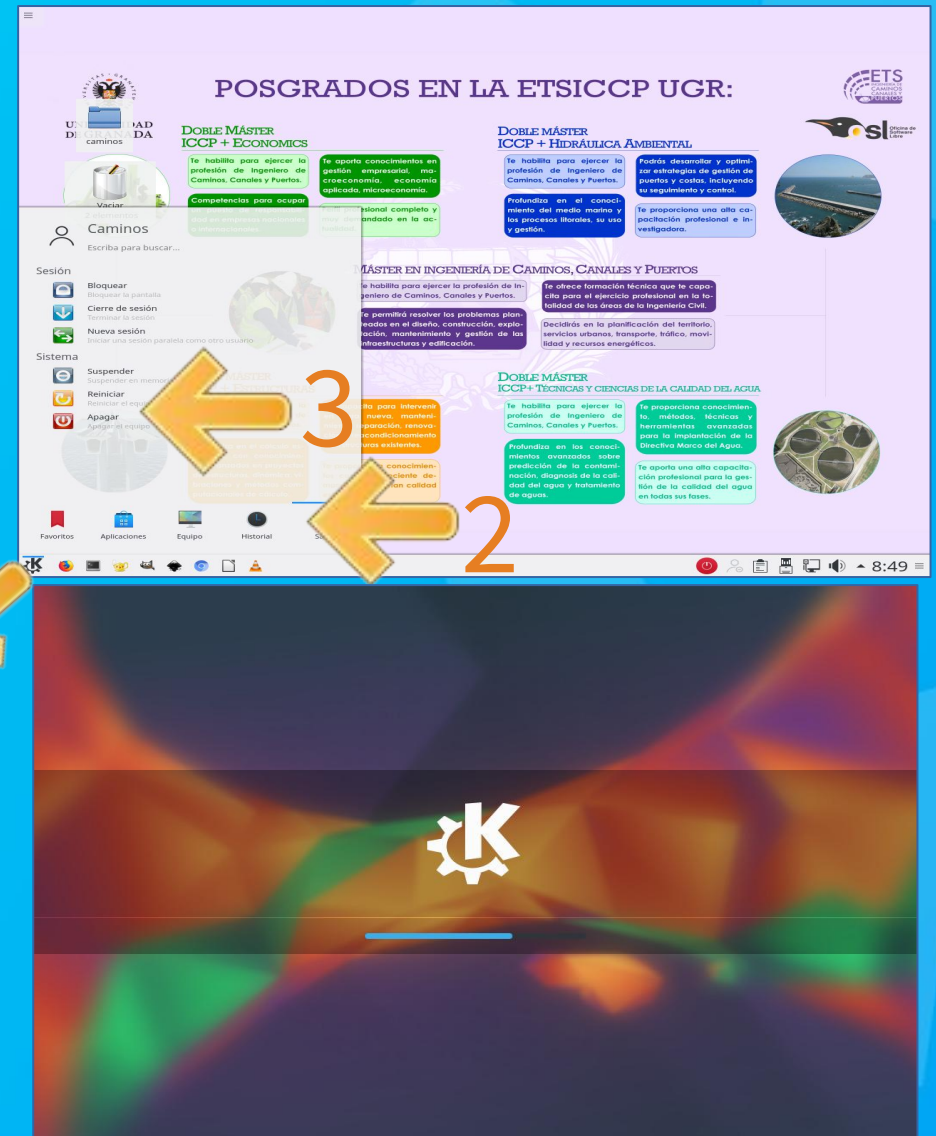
POSGRADOS EN LA ETSICCP UGR:

UNIVERSIDAD DE GRANADA

ETS CAMINOS CANALES Y PUERTOS

osl Oficina de Software Libre

caminos

Vaciar

DOBLE MÁSTER
ICCP + ECONOMICS

Te habilita para ejercer la profesión de Ingeniero de Caminos, Canales y Puertos.

Te aporta conocimientos en gestión empresarial, macroeconomía, economía aplicada, microeconomía.

Competencias para ocupar

DOBLE MÁSTER
ICCP + HIDRÁULICA AMBIENTAL

Te habilita para ejercer la profesión de Ingeniero de Caminos, Canales y Puertos.

Podrás desarrollar y optimizar estrategias de gestión de puertos y costas, incluyendo su seguimiento y control.

Profundiza en el conocimiento del medio marino y los procesos litorales, su uso y gestión.

Te proporciona una alta capacitación profesional e investigadora.

MÁSTER EN INGENIERÍA DE CAMINOS, CANALES Y PUERTOS

Te habilita para ejercer la profesión de Ingeniero de Caminos, Canales y Puertos.

Te ofrece formación técnica que te capacita para el ejercicio profesional en la totalidad de las áreas de la Ingeniería Civil.

Te permitirá resolver los problemas planteados en el diseño, construcción, explotación, mantenimiento y gestión de las infraestructuras y edificación.

Decidirás en la planificación del territorio, servicios urbanos, transporte, tráfico, movilidad y recursos energéticos.

DOBLE MÁSTER
ICCP+ TÉCNICAS Y CIENCIAS DE LA CALIDAD DEL AGUA

Te habilita para ejercer la profesión de Ingeniero de Caminos, Canales y Puertos.

Te proporciona conocimiento, métodos, técnicas y herramientas avanzadas para la implantación de la Directiva Marco del Agua.

Profundiza en los conocimientos avanzados sobre predicción de la contaminación, diagnosis de la calidad del agua y tratamiento de aguas.

Te aporta una alta capacitación profesional para la gestión de la calidad del agua en todas sus fases.

Caminos
Escriba para buscar...

Sesión
Bloquear
Bloquear la pantalla
Cierre de sesión
Terminar la sesión
Nueva sesión
Iniciar una sesión paralela como otro usuario

Sistema
Suspender
Suspender en memoria
Reiniciar
Reiniciar el equipo
Apagar
Apagar el equipo

Favoritos Aplicaciones Equipo Historial

3

2

8:49